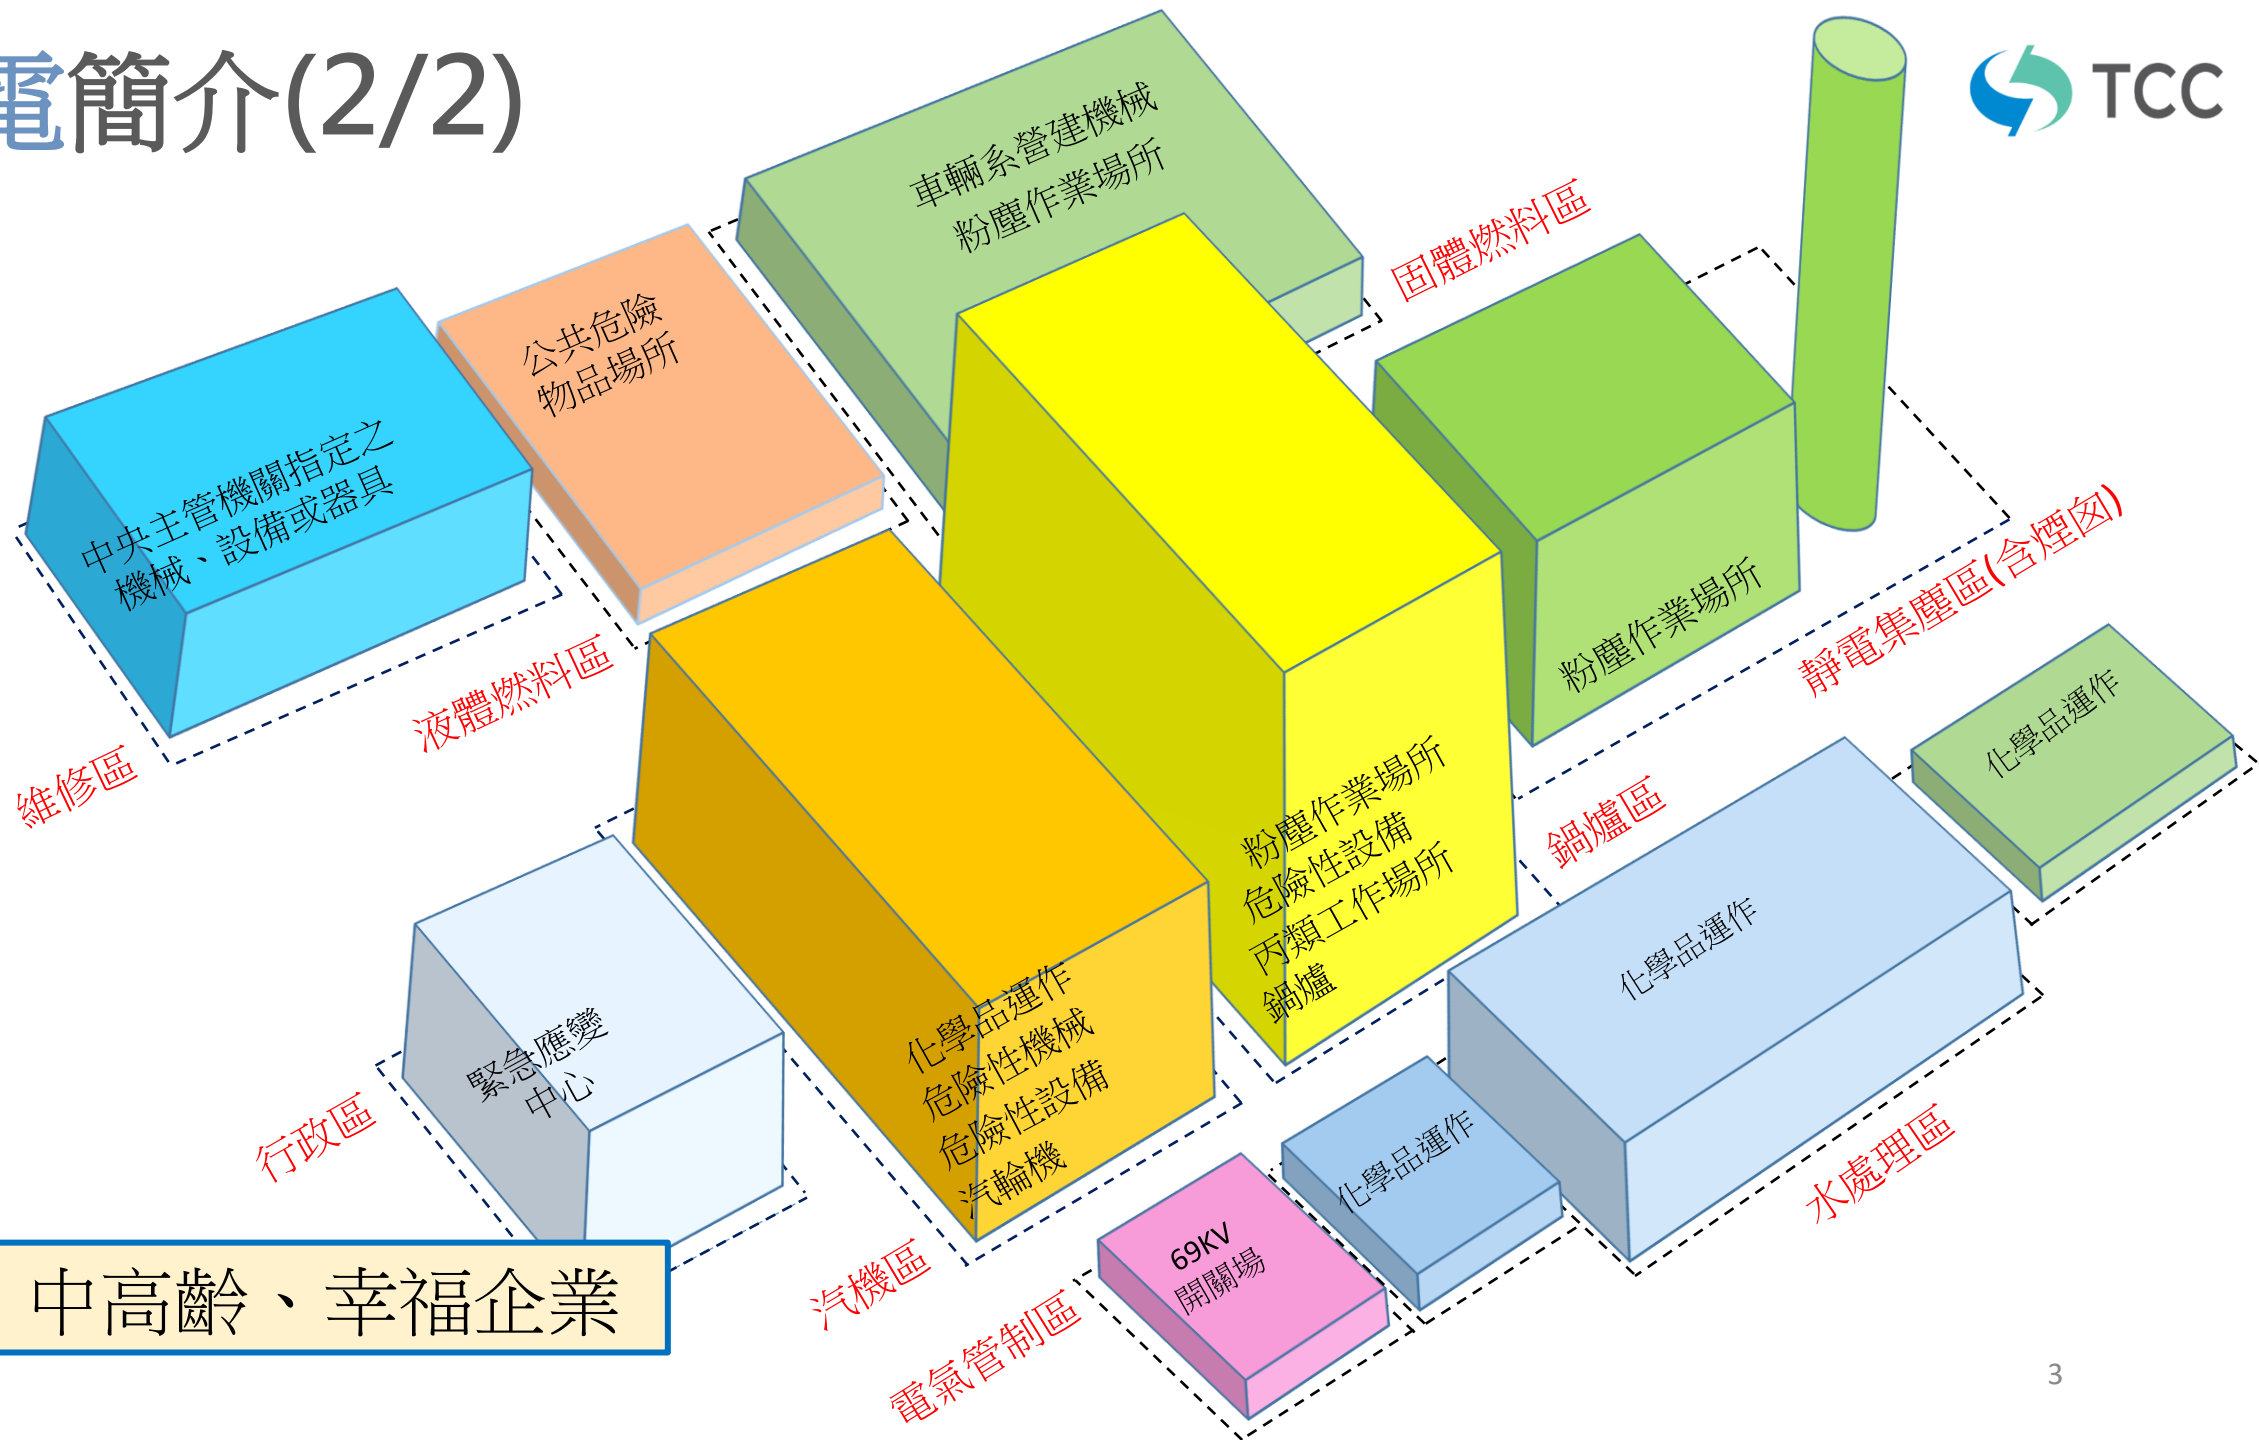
電簡介(2/2)

TCC

車輛系營建機械
粉塵作業場所

公共危險
物品場所

固體燃料區

中央主管機關指定之
機械、設備或器具

粉塵作業場所

靜電集塵區(含煙囪)

液體燃料區

維修區

粉塵作業場所
危險性設備
丙類工作場所
鍋爐

鍋爐區

化學品運作

化學品運作

緊急應變
中心

化學品運作
危險性機械
危險性設備
汽輪機

行政區

化學品運作

水處理區

汽機區

69KV
開關場

電氣管制區

中高齡、幸福企業

3